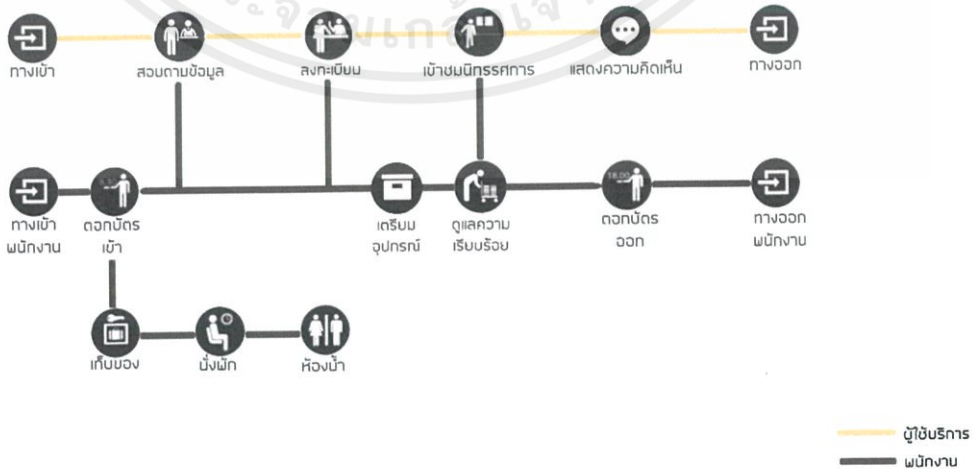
ทางเข้า

สอบถามข้อมูล

ลงทะเบียน

เข้าชมนิทรรศการ

แสดงความคิดเห็น

ทางออก

ทางเข้า พนักงาน

ตอกบัตร เข้า

เตรียม อุปกรณ์

ดูแลความ เรียบร้อย

18.00

ตอกบัตร ออก

ทางออก พนักงาน

เก็บของ

นั่งพัก

ห้องน้ำ

ผู้ใช้บริการ

พนักงาน